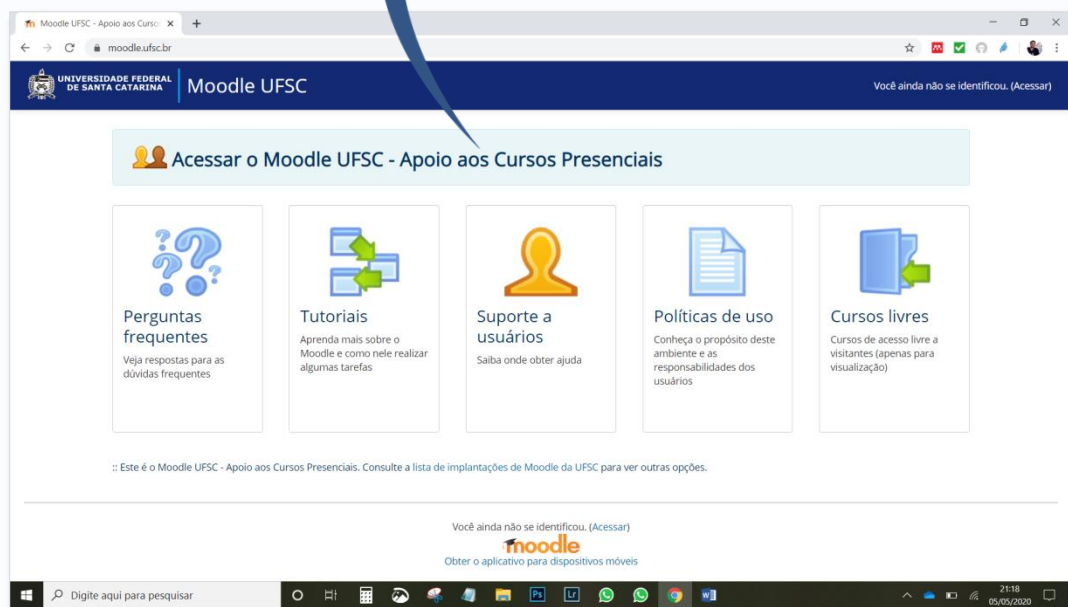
Moodle UFSC - Apoio aos Curso ×
+
moodle.ufsc.br

UNIVERSIDADE FEDERAL DE SANTA CATARINA
Moodle UFSC
Você ainda não se identificou. (Acessar)

Acessar o Moodle UFSC - Apoio aos Cursos Presenciais

Perguntas frequentes
Veja respostas para as dúvidas frequentes

Tutoriais
Aprenda mais sobre o Moodle e como nele realizar algumas tarefas

Suporte a usuários
Saiba onde obter ajuda

Políticas de uso
Conheça o propósito deste ambiente e as responsabilidades dos usuários

Cursos livres
Cursos de acesso livre a visitantes (apenas para visualização)

:: Este é o Moodle UFSC - Apoio aos Cursos Presenciais. Consulte a lista de implantações de Moodle da UFSC para ver outras opções.

Você ainda não se identificou. (Acessar)
moodle
Obter o aplicativo para dispositivos móveis

Digite aqui para pesquisar
21:18
05/05/2020